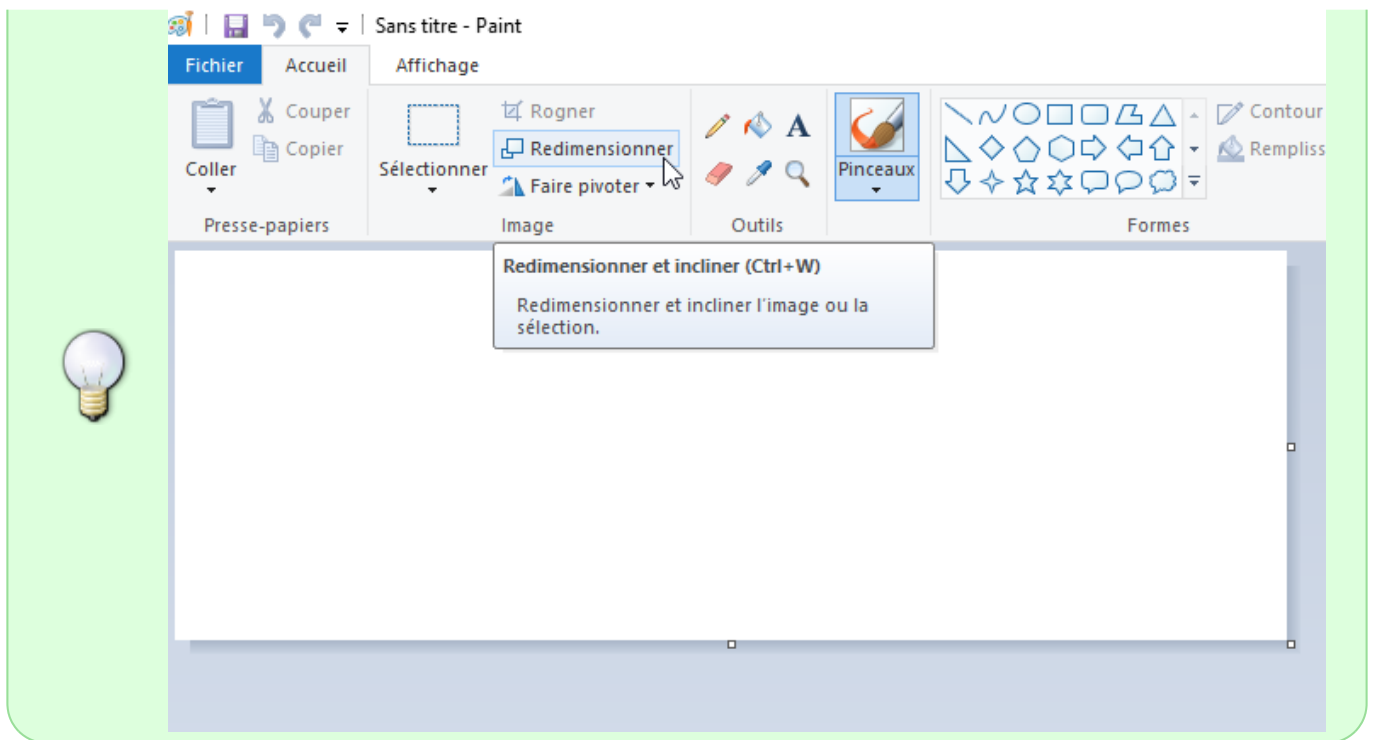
Sans titre - Paint

Fichier
Accueil
Affichage

Coller
Couper
Copier
Presse-papiers

Sélectionner
Rogner
Redimensionner
Faire pivoter
Image

Outils

Pinceaux

Formes

Contour
Rempliss

Redimensionner et incliner (Ctrl+W)

Redimensionner et incliner l'image ou la sélection.